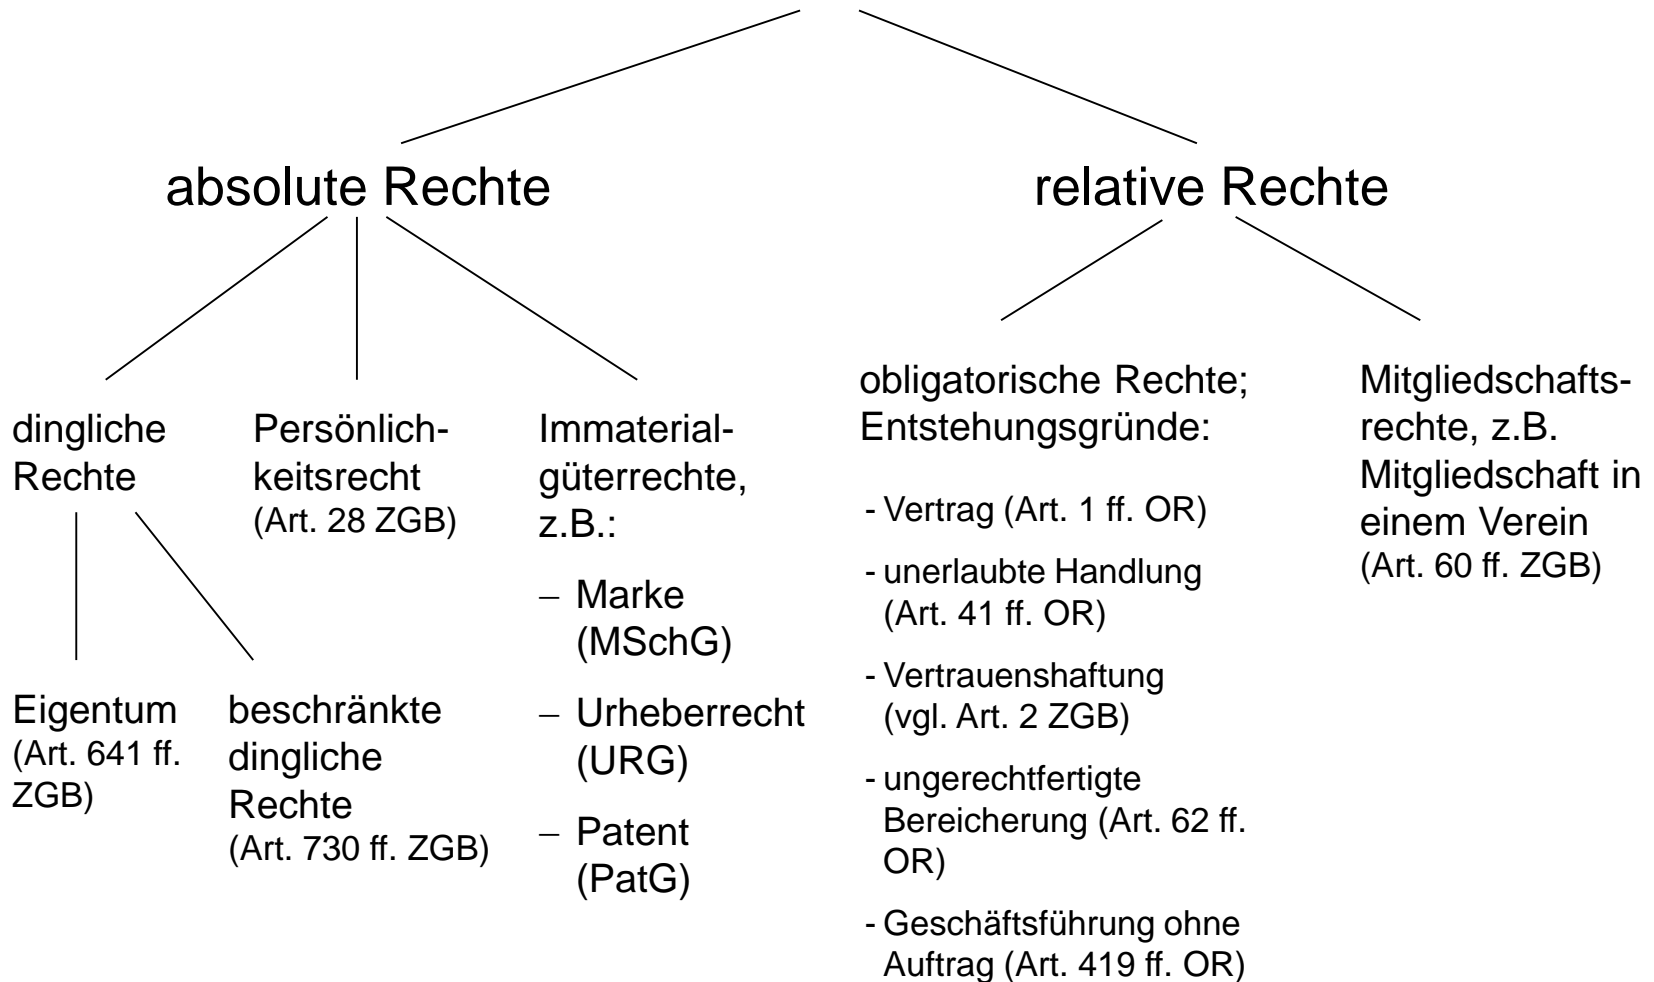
absolute Rechte

relative Rechte

dingliche Rechte

Persönlichkeitsrecht (Art. 28 ZGB)

Immaterialgüterrechte, z.B.:

– Marke (MSchG)

– Urheberrecht (URG)

– Patent (PatG)

Eigentum (Art. 641 ff. ZGB)

beschränkte dingliche Rechte (Art. 730 ff. ZGB)

obligatorische Rechte; Entstehungsgründe:

- Vertrag (Art. 1 ff. OR)

- unerlaubte Handlung (Art. 41 ff. OR)

- Vertrauenshaftung (vgl. Art. 2 ZGB)

- ungerechtfertigte Bereicherung (Art. 62 ff. OR)

- Geschäftsführung ohne Auftrag (Art. 419 ff. OR)

Mitgliedschaftsrechte, z.B. Mitgliedschaft in einem Verein (Art. 60 ff. ZGB)